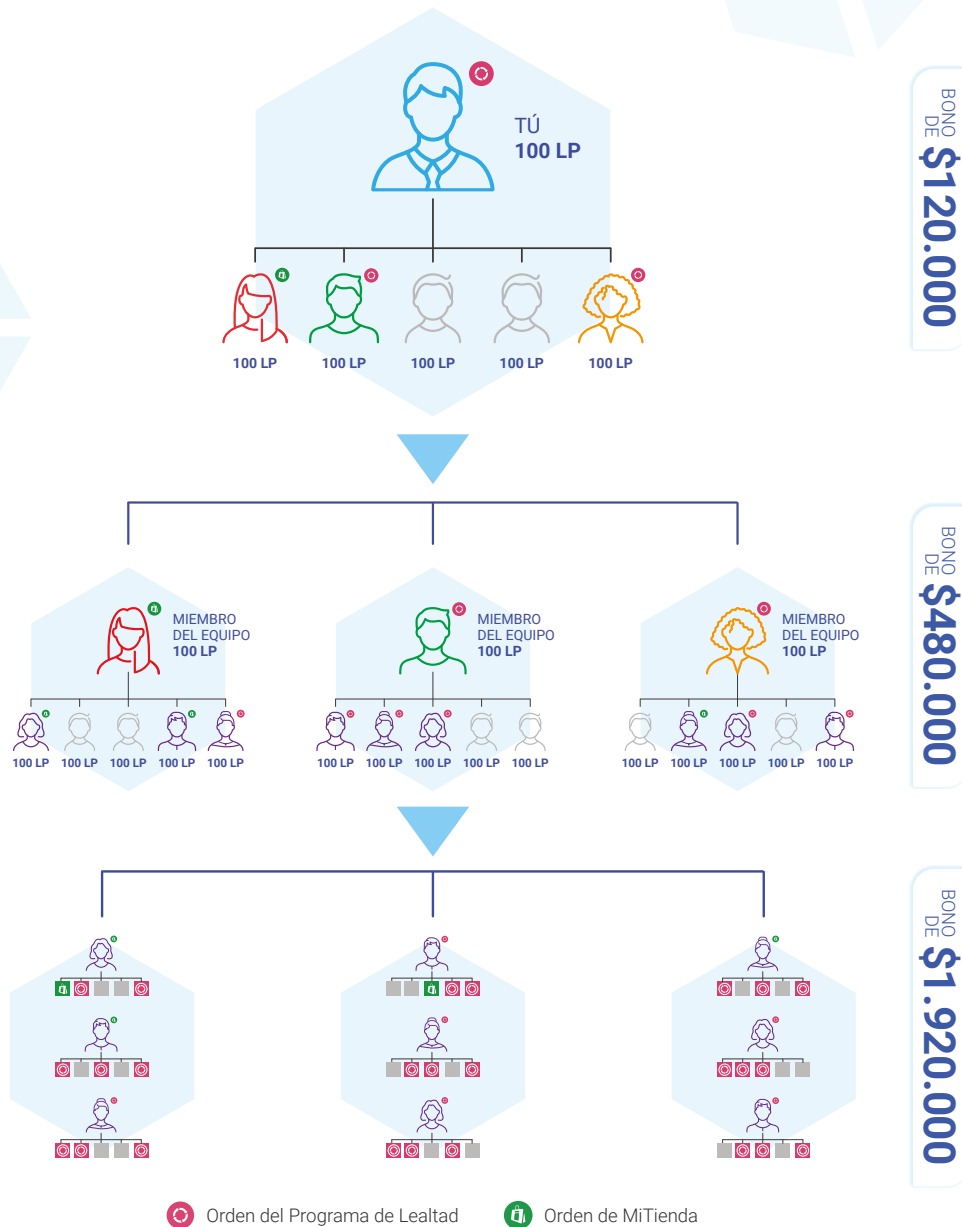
TÚ
100 LP

100 LP 100 LP 100 LP 100 LP 100 LP

BONO DE $120.000

MIEMBRO DEL EQUIPO
100 LP

100 LP 100 LP 100 LP 100 LP 100 LP

MIEMBRO DEL EQUIPO
100 LP

100 LP 100 LP 100 LP 100 LP 100 LP

MIEMBRO DEL EQUIPO
100 LP

100 LP 100 LP 100 LP 100 LP 100 LP

BONO DE $480.000

BONO DE $1.920.000

Orden del Programa de Lealtad
Orden de MiTienda